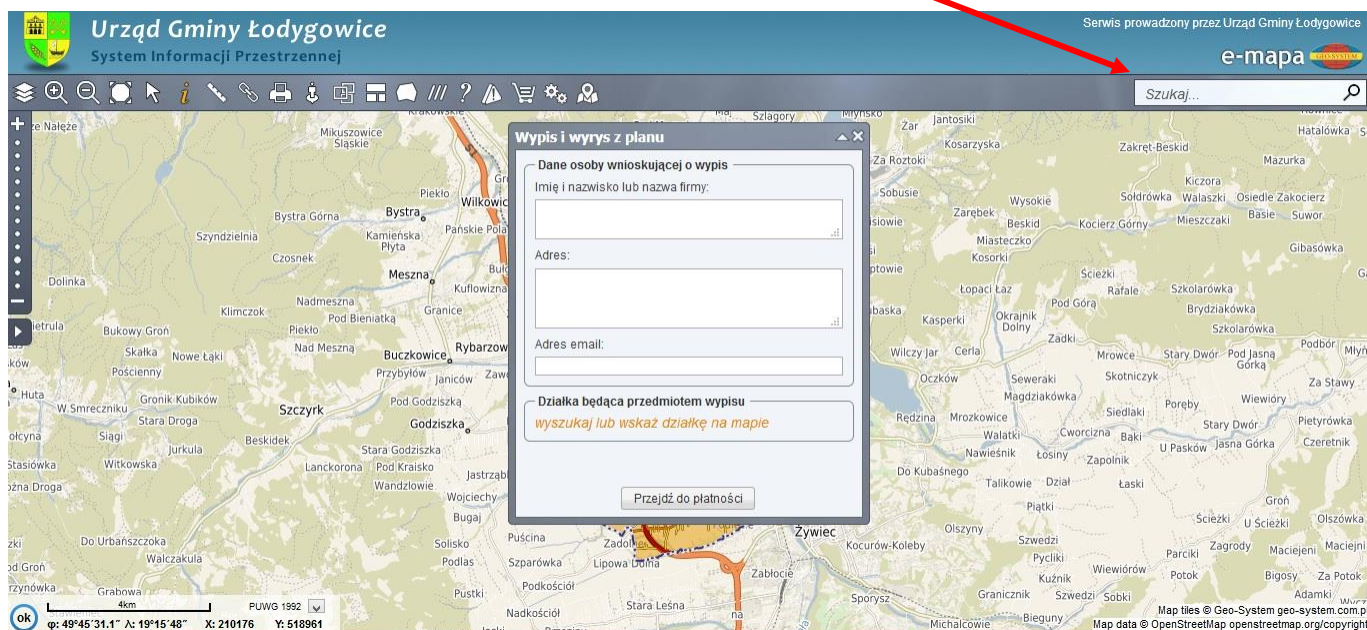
Urząd Gminy Łodygowice
System Informacji Przestrzennej

Serwis prowadzony przez Urząd Gminy Łodygowice
e-mapa

Szukaj...

Wypis i wyrys z planu

Dane osoby wnioskującej o wypis
Imię i nazwisko lub nazwa firmy:

Adres:

Adres email:

Działka będąca przedmiotem wypisu
wyszukaj lub wskaż działkę na mapie

Przejdź do płatności

Nałęże, Mikuszowice Śląskie, Piekło, Wilkowice, Bystra Górna, Bystra, Pańskie Pola, Szyndzielnia, Kamienska Płyta, Czosnek, Meszna, Dolinka, Kuflowizna, Nadmeszna, Klimczok, Granice, Pod Bieniatką, Pietrula, Piekło, Bukowy Groń, Nad Meszną, Buczkowice, Rybarzowice, Skałka, Nowe Łąki, Pościenny, Przybyłów, Janiców, Huta, Gronik Kubików, W Smreczniku, Szczyrk, Pod Godziszką, Stara Droga, Godziszka, Beskidek, Siagi, Jurkula, Stara Godziszka, Witkowska, Lanckorona, Pod Kraisko, Jastrząbka, Wandziłowie, Wojciechy, Bugaj, Do Urbańszczoka, Solisko, Walczakula, Pod Groń, Podlas, Szparówka, Grabowa, Pustki, Podkościół, Nadkościół, Puścina, Lipowa Dolna, Stara Leśna, Zabłocie, Żywiec, Szlagory, Mysłowo, Żar, Jantosiki, Kosarzyska, Za Roztoki, Sobusie, Wysokie, Zarębek, Beskid, Miasteczko, Kosorki, Kocierz Górny, Łopaci Łaz, Kasperki, Okrajnik, Dolny, Pod Górą, Wilczy Jar, Cerla, Oczków, Seweraki, Magdziakówka, Mrozkowice, Rędzina, Walatki, Cworczina, Nawieśnik, Łosiny, Do Kubaśnego, Talikowie, Dział, Piątki, Olszyny, Kocurów-Koleby, Szwedzi, Pycliki, Kuźnik, Wiewiórów, Granicznik, Szwedzi, Sporysz, Michalcowie, Biegunny, Kowalce, Hatalówka, Zakręt-Beskid, Mazurka, Kiczora, Sołdrówka, Walaszki, Osiedle Zakocierz, Basie, Suwor, Mieszczaki, Gibasówka, Ściezki, Rafale, Szkolarówka, Brydziakówka, Szkolarówka, Podbór, Mrowce, Stary Dwór, Pod Jasną Górką, Skotniczyk, Za Stawy, Siedlaki, Poręby, Wiewióry, Pietyrówka, Stary Dwór, Baki, Jasna Górka, Czeretnik, Zapolnik, U Pasków, Łaski, Ściezki, U Ściezki, Olszówka, Zagrody, Parciki, Maciejeni, Potok, Bigosy, Za Potok, Sobki, Adamki, Gaje, Szaflary, Widgleny

Map tiles © Geo-System geo-system.com.pl
Map data © OpenStreetMap openstreetmap.org/copyright

4km
PUWG 1992
ok
φ: 49°45′31.1″ λ: 19°15′48″ X: 210176 Y: 518961